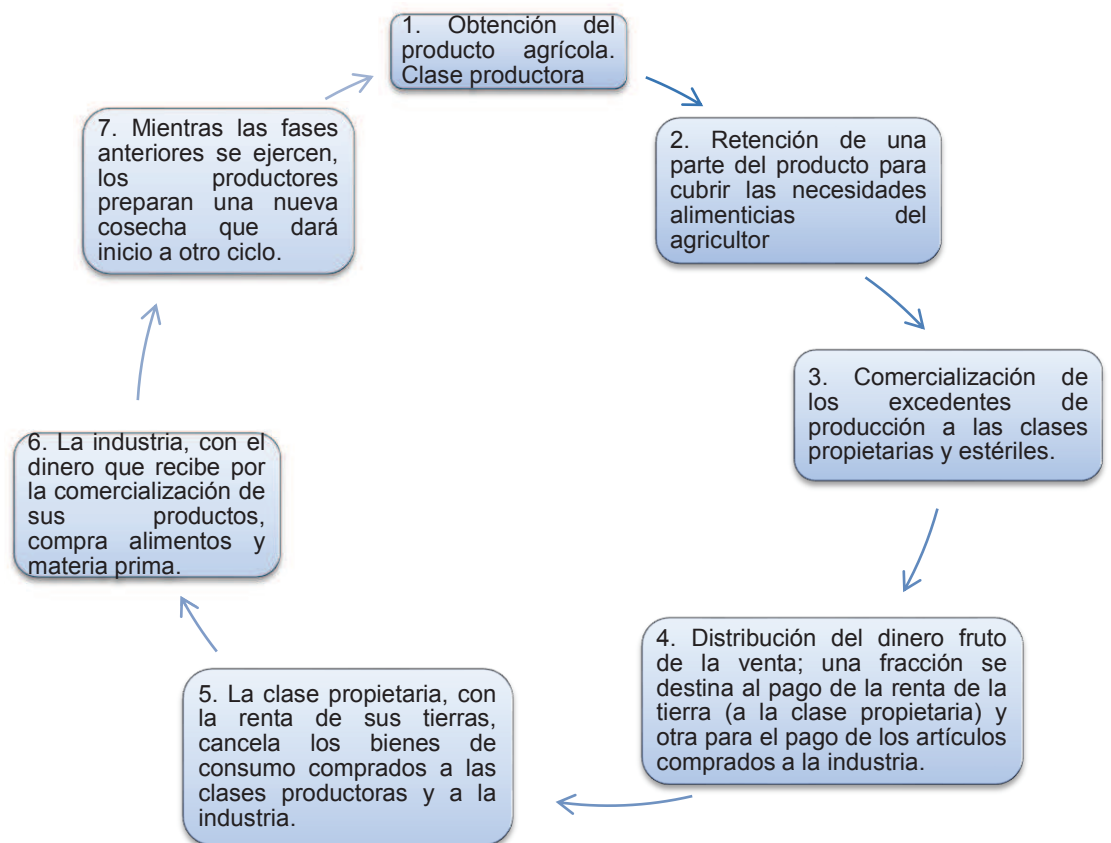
1. Obtención del producto agrícola. Clase productora

2. Retención de una parte del producto para cubrir las necesidades alimenticias del agricultor

3. Comercialización de los excedentes de producción a las clases propietarias y estériles.

4. Distribución del dinero fruto de la venta; una fracción se destina al pago de la renta de la tierra (a la clase propietaria) y otra para el pago de los artículos comprados a la industria.

5. La clase propietaria, con la renta de sus tierras, cancela los bienes de consumo comprados a las clases productoras y a la industria.

6. La industria, con el dinero que recibe por la comercialización de sus productos, compra alimentos y materia prima.

7. Mientras las fases anteriores se ejercen, los productores preparan una nueva cosecha que dará inicio a otro ciclo.